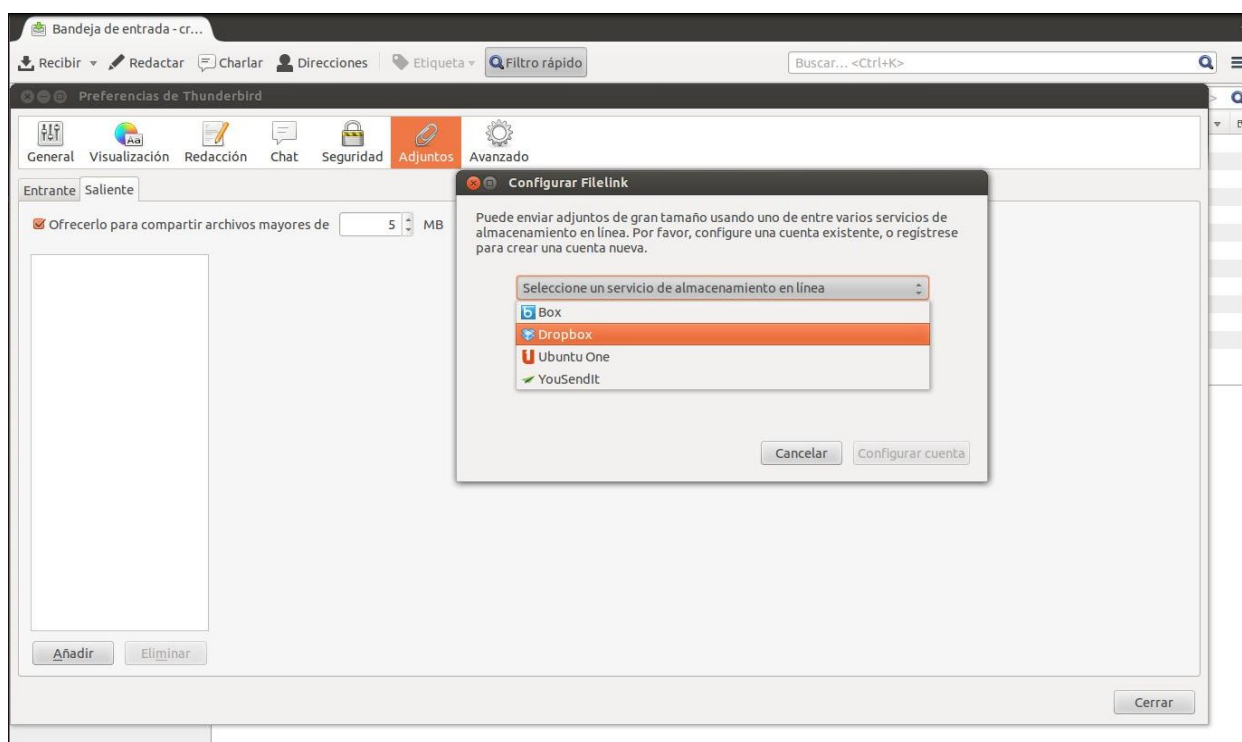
Bandeja de entrada - cr...

Recibir Redactar Charlar Direcciones Etiqueta Filtro rápido Buscar... <Ctrl+K>

Preferencias de Thunderbird

General Visualización Redacción Chat Seguridad Adjuntos Avanzado

Entrante Saliente

Ofrecerlo para compartir archivos mayores de 5 MB

Añadir Eliminar

Configurar Filelink

Puede enviar adjuntos de gran tamaño usando uno de entre varios servicios de almacenamiento en línea. Por favor, configure una cuenta existente, o regístrese para crear una cuenta nueva.

Seleccione un servicio de almacenamiento en línea

Box
Dropbox
Ubuntu One
YouSendIt

Cancelar Configurar cuenta

Cerrar